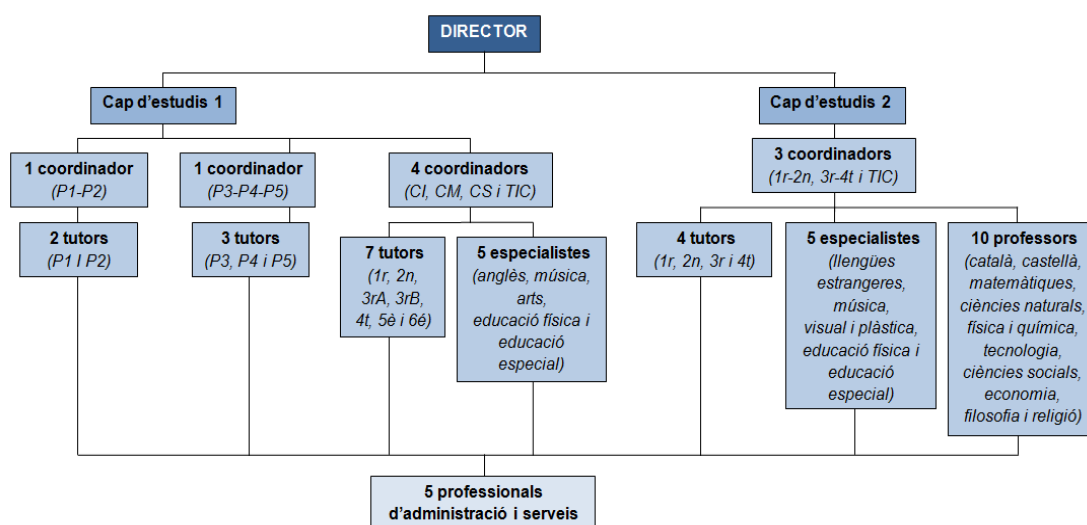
DIRECTOR

Cap d'estudis 1

Cap d'estudis 2

1 coordinador
(P1-P2)

2 tutors
(P1 I P2)

1 coordinador
(P3-P4-P5)

3 tutors
(P3, P4 i P5)

4 coordinadors
(CI, CM, CS i TIC)

7 tutors
(1r, 2n, 3rA, 3rB, 4t, 5è i 6é)

5 especialistes
(anglès, música, arts, educació física i educació especial)

3 coordinadors
(1r-2n, 3r-4t i TIC)

4 tutors
(1r, 2n, 3r i 4t)

5 especialistes
(llengües estrangeres, música, visual i plàstica, educació física i educació especial)

10 professors
(català, castellà, matemàtiques, ciències naturals, física i química, tecnologia, ciències socials, economia, filosofia i religió)

5 professionals
d'administració i serveis